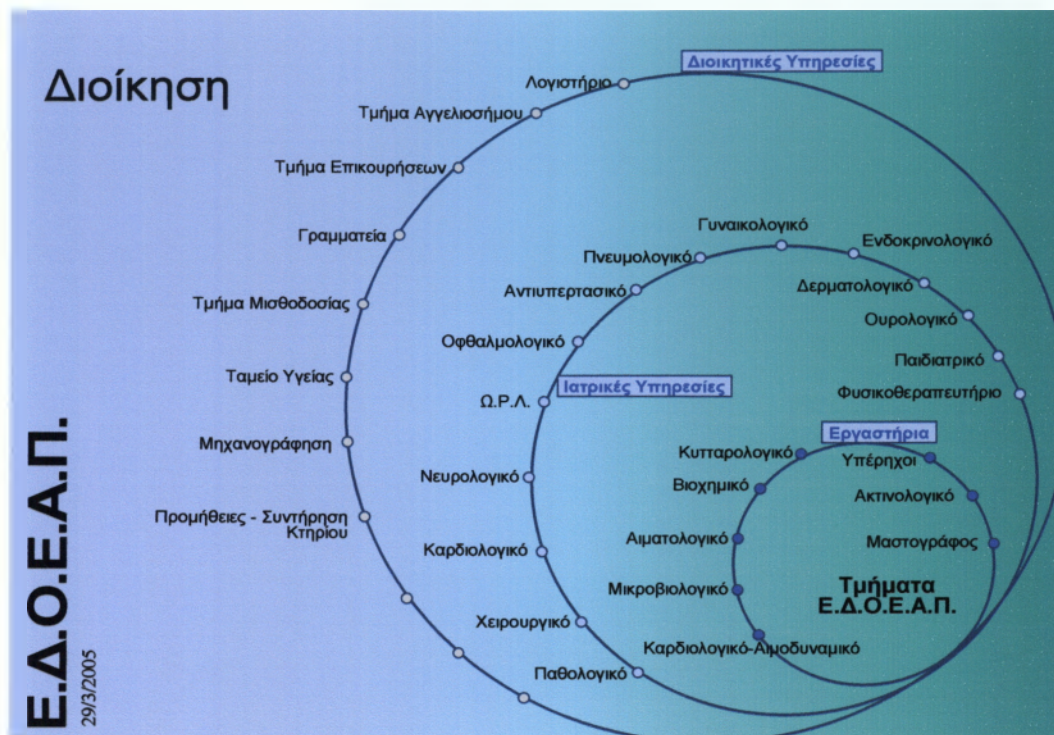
Διοίκηση

Διοικητικές Υπηρεσίες

Λογιστήριο
Τμήμα Αγγελιοσήμου
Τμήμα Επικουρήσεων
Γραμματεία
Τμήμα Μισθοδοσίας
Ταμείο Υγείας
Μηχανογράφηση
Προμήθειες - Συντήρηση Κτηρίου

Ιατρικές Υπηρεσίες

Γυναικολογικό
Ενδοκρινολογικό
Πνευμολογικό
Αντιυπερτασικό
Δερματολογικό
Ουρολογικό
Οφθαλμολογικό
Παιδιατρικό
Φυσικοθεραπευτήριο
Ω.Ρ.Λ.
Νευρολογικό
Καρδιολογικό
Χειρουργικό
Παθολογικό

Εργαστήρια

Κυτταρολογικό
Υπέρηχοι
Βιοχημικό
Ακτινολογικό
Αιματολογικό
Μαστογράφος
Μικροβιολογικό
Καρδιολογικό-Αιμοδυναμικό

Τμήματα Ε.Δ.Ο.Ε.Α.Π.

Ε.Δ.Ο.Ε.Α.Π.
29/3/2005